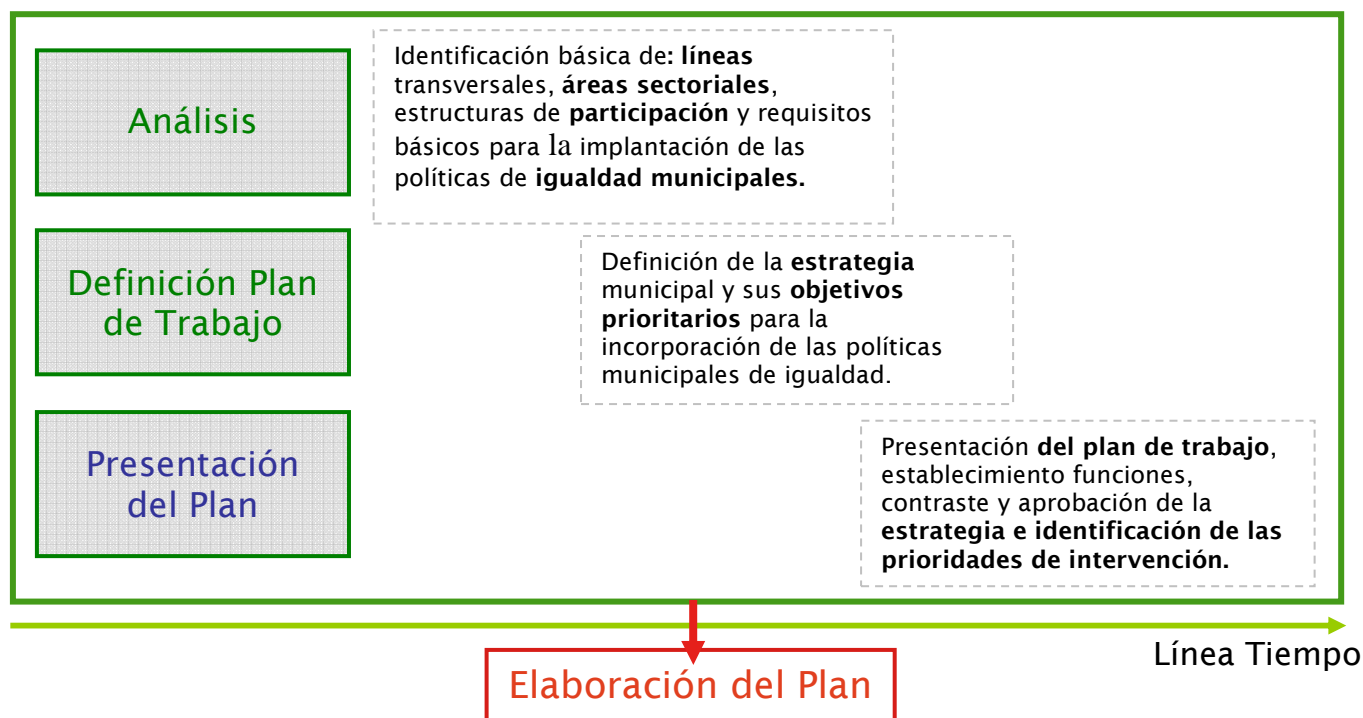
Análisis

Identificación básica de: **líneas** transversales, **áreas sectoriales**, estructuras de **participación** y requisitos básicos para la implantación de las políticas de **igualdad municipales.**

Definición Plan de Trabajo

Definición de la **estrategia** municipal y sus **objetivos prioritarios** para la incorporación de las políticas municipales de igualdad.

Presentación del Plan

Presentación **del plan de trabajo**, establecimiento funciones, contraste y aprobación de la **estrategia e identificación de las prioridades de intervención.**

Línea Tiempo

Elaboración del Plan